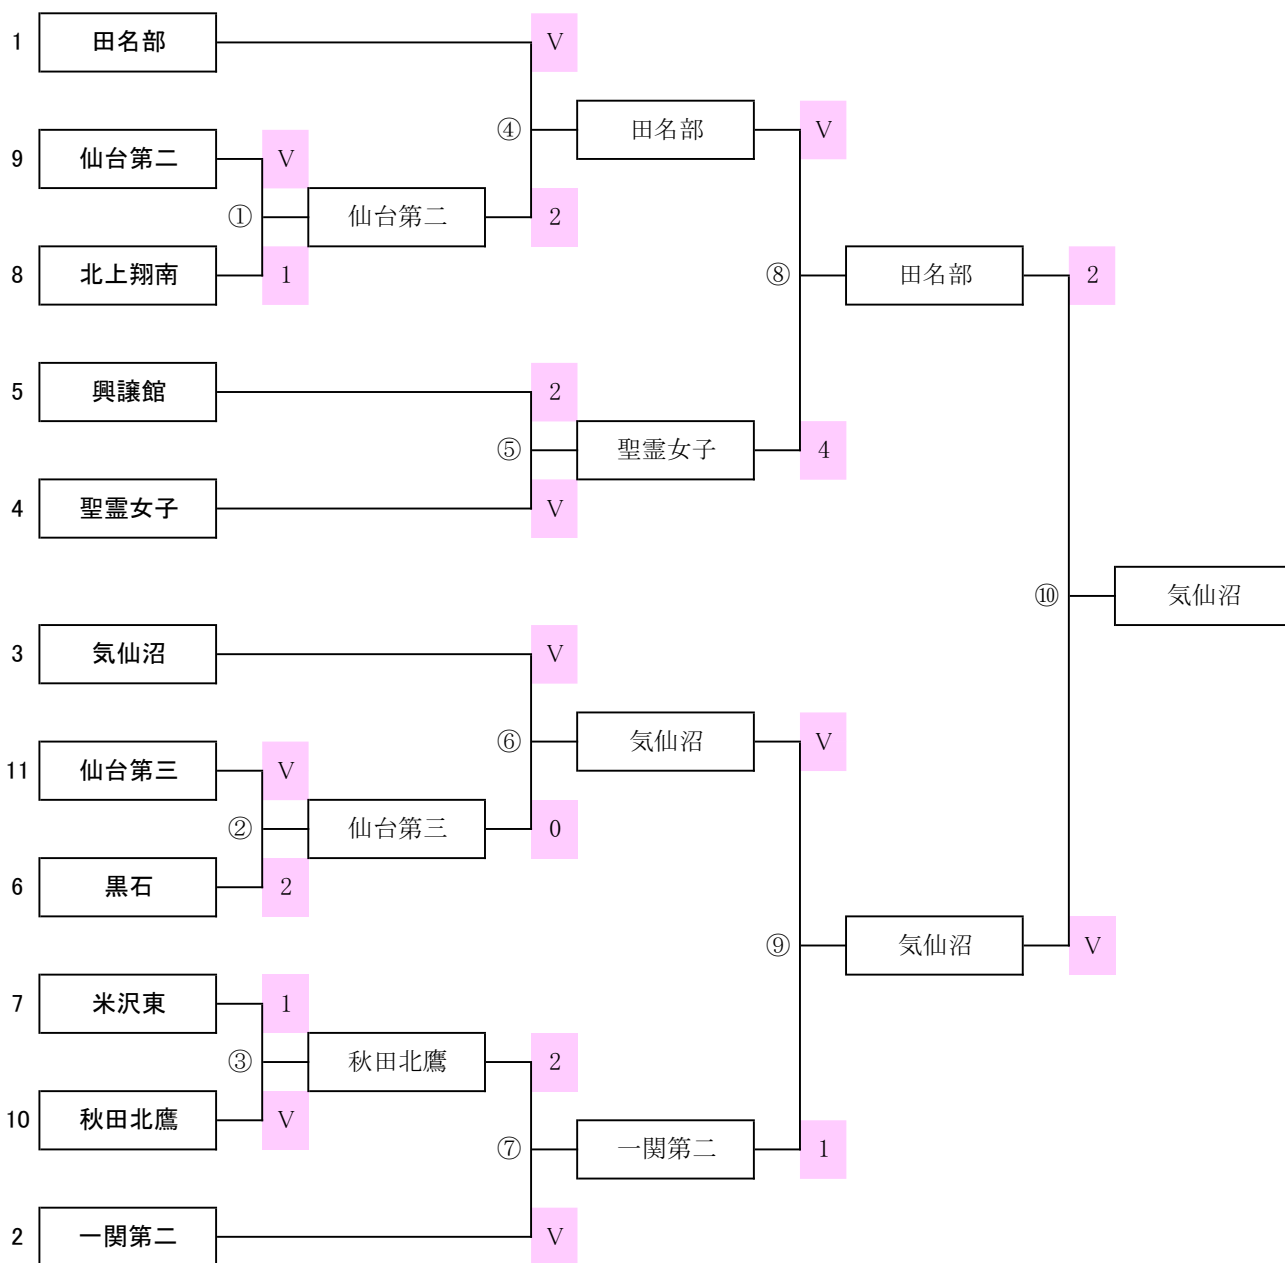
1 田名部
V
④
田名部
V
9 仙台第二
V
①
仙台第二
2
8 北上翔南
1
⑧
田名部
2
5 興譲館
2
⑤
聖霊女子
4
4 聖霊女子
V
⑩
気仙沼
3 気仙沼
V
⑥
気仙沼
V
11 仙台第三
V
②
仙台第三
0
6 黒石
2
⑨
気仙沼
V
7 米沢東
1
③
秋田北鷹
2
10 秋田北鷹
V
⑦
一関第二
1
2 一関第二
V